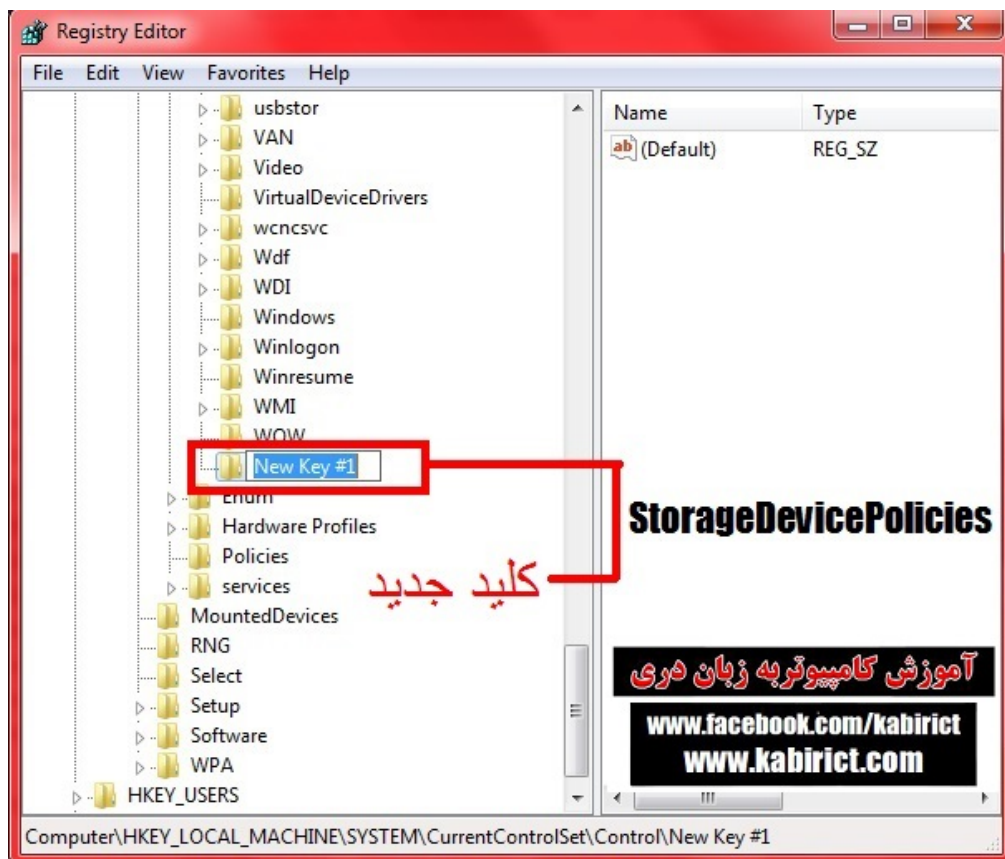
Registry Editor

File Edit View Favorites Help

usbstor
VAN
Video
VirtualDeviceDrivers
wcncsvc
Wdf
WDI
Windows
Winlogon
Winresume
WMI
WOW
New Key #1
Enum
Hardware Profiles
Policies
services
MountedDevices
RNG
Select
Setup
Software
WPA
HKEY_USERS

| Name | Type |
|---|---|
| (Default) | REG_SZ |

StorageDevicePolicies

کلید جدید

آموزش کامپیوتربه زبان دری
www.facebook.com/kabirict
www.kabirict.com

Computer\HKEY_LOCAL_MACHINE\SYSTEM\CurrentControlSet\Control\New Key #1